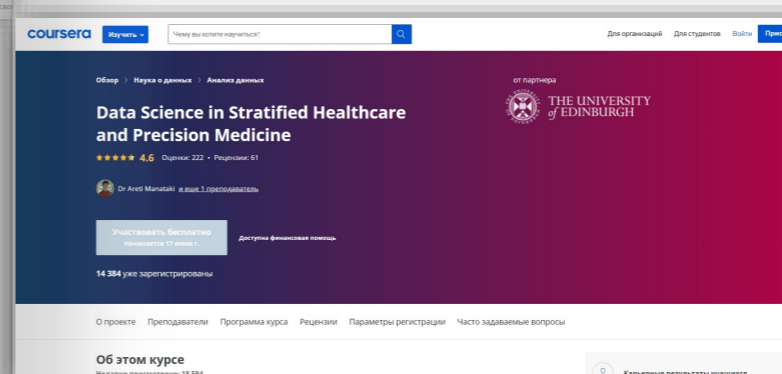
coursera Изучить Чему вы хотите научиться? Для организаций Для студентов Войти Прис

Обзор > Наука о данных > Анализ данных

от партнера

THE UNIVERSITY of EDINBURGH

Data Science in Stratified Healthcare and Precision Medicine

★★★★★ 4.6 Оценки: 222 • Рецензии: 61

Dr Areti Manataki и еще 1 преподаватель

Участвовать бесплатно
Начинается 17 июня г.

Доступна финансовая помощь

14 384 уже зарегистрированы

О проекте Преподаватели Программа курса Рецензии Параметры регистрации Часто задаваемые вопросы

Об этом курсе

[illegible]